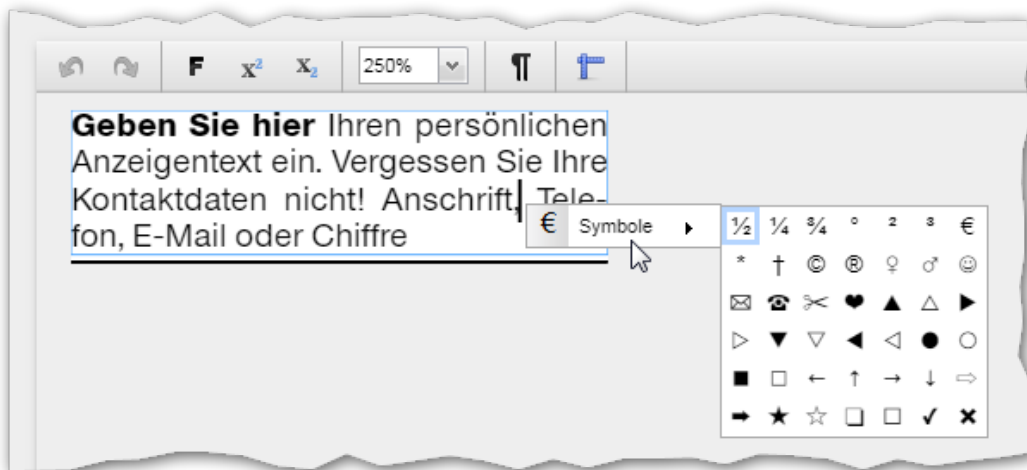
F $x^2$ $x_2$ 250%

¶

**Geben Sie hier** Ihren persönlichen Anzeigentext ein. Vergessen Sie Ihre Kontaktdaten nicht! Anschrift, Telefon, E-Mail oder Chiffre

€ Symbole

| ½ | ¼ | ¾ | ° | ² | ³ | € |
|---|---|---|---|---|---|---|
| * | † | © | ® | ♀ | ♂ | ☺ |
| ✉ | ☎ | ✂ | ❤ | ▲ | △ | ▶ |
| ▷ | ▼ | ▽ | ◀ | ◁ | ● | ○ |
| ■ | □ | ← | ↑ | → | ↓ | ⇨ |
| ➡ | ★ | ☆ | ❏ | □ | ✓ | ✖ |